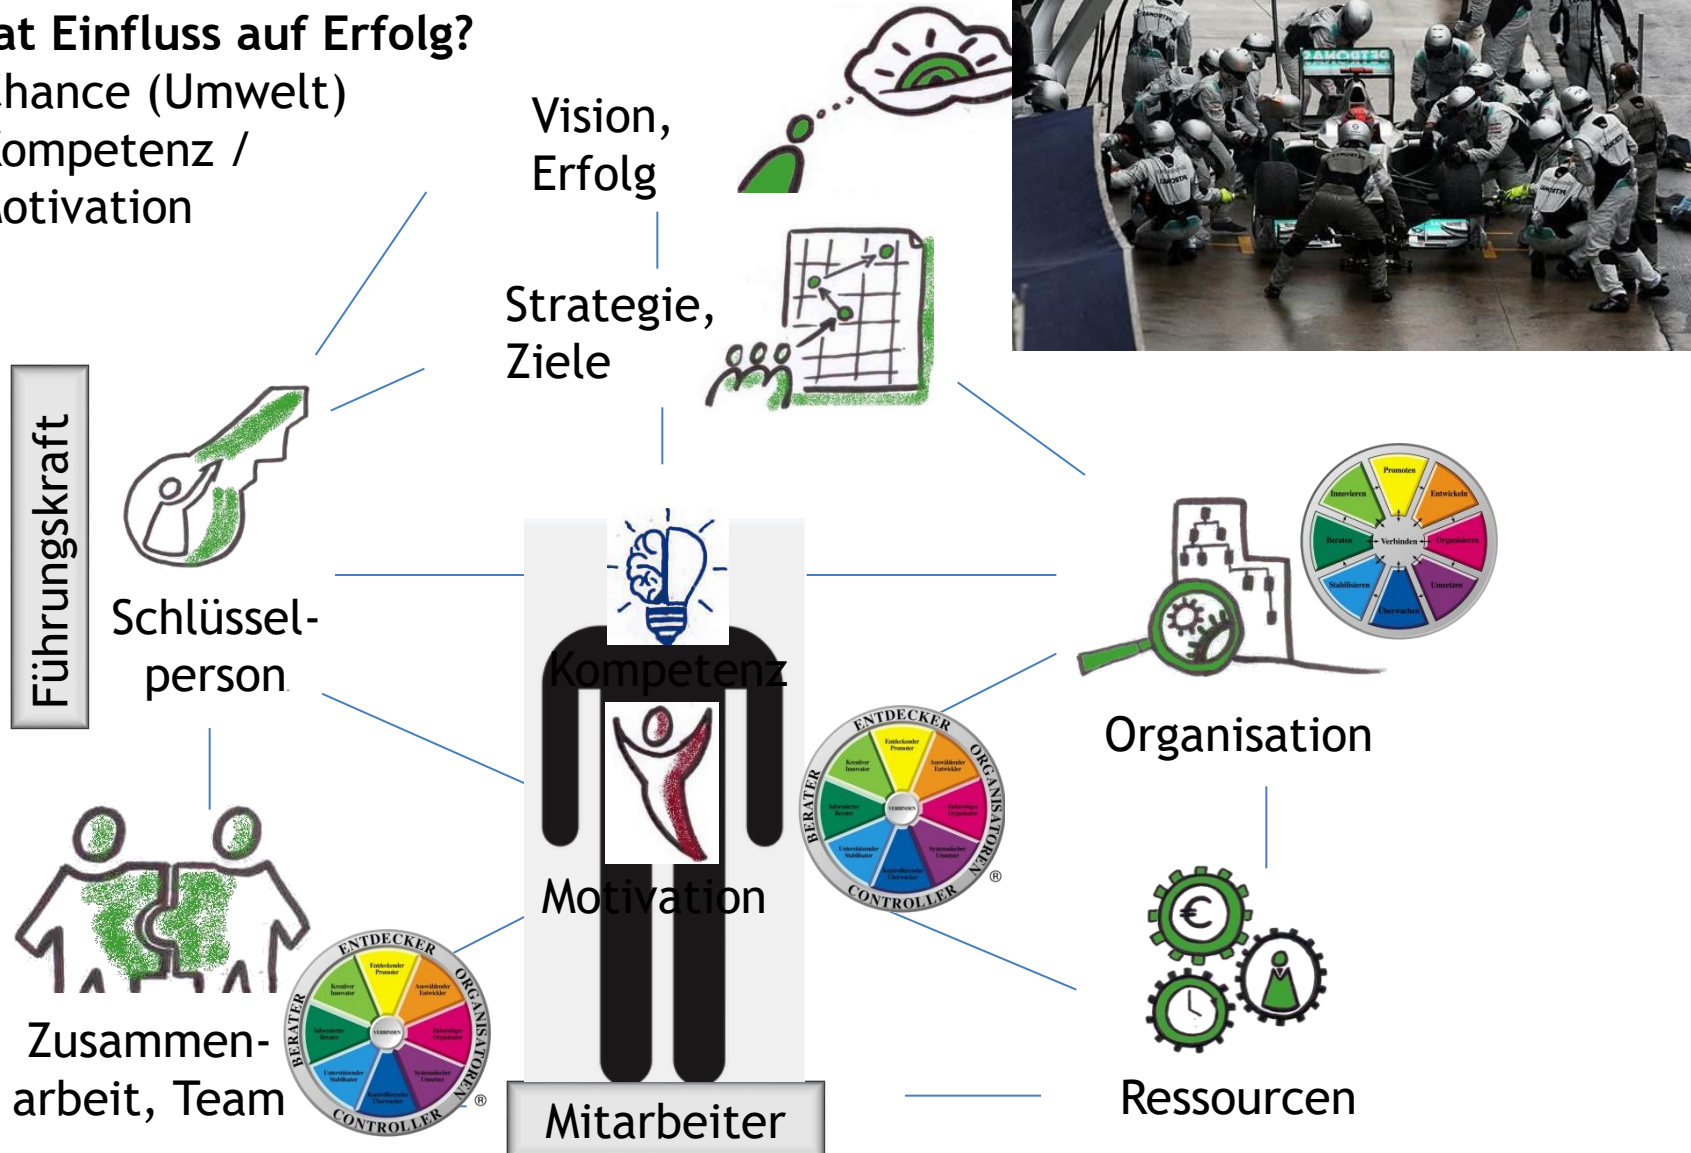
at Einfluss auf Erfolg?
hance (Umwelt)
ompetenz /
otivation

Vision, Erfolg

Strategie, Ziele

Führungskraft

Schlüsselperson

Kompetenz

Motivation

Organisation

Promoten
Entwickeln
Organisieren
Umsetzen
Überwachen
Stabilisieren
Beraten
Innovieren
Verbinden

ENTDECKER
ORGANISATOREN
CONTROLLER
BERATER

Zusammenarbeit, Team

ENTDECKER
ORGANISATOREN
CONTROLLER
BERATER

Mitarbeiter

Ressourcen